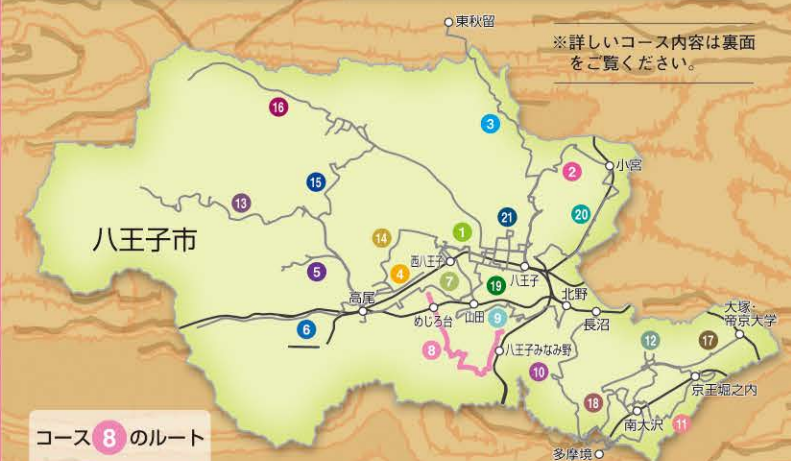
※詳しいコース内容は裏面をご覧ください。

東秋留

16

3

2

小宮

15

13

21

20

八王子市

14

1

西八王子

7

5

4

八王子

19

北野

高尾

めじろ台

山田

9

長沼

6

8

八王子みなみ野

12

17

大塚・帝京大学

10

京王堀之内

18

南大沢

11

多摩境

コース 8 のルート